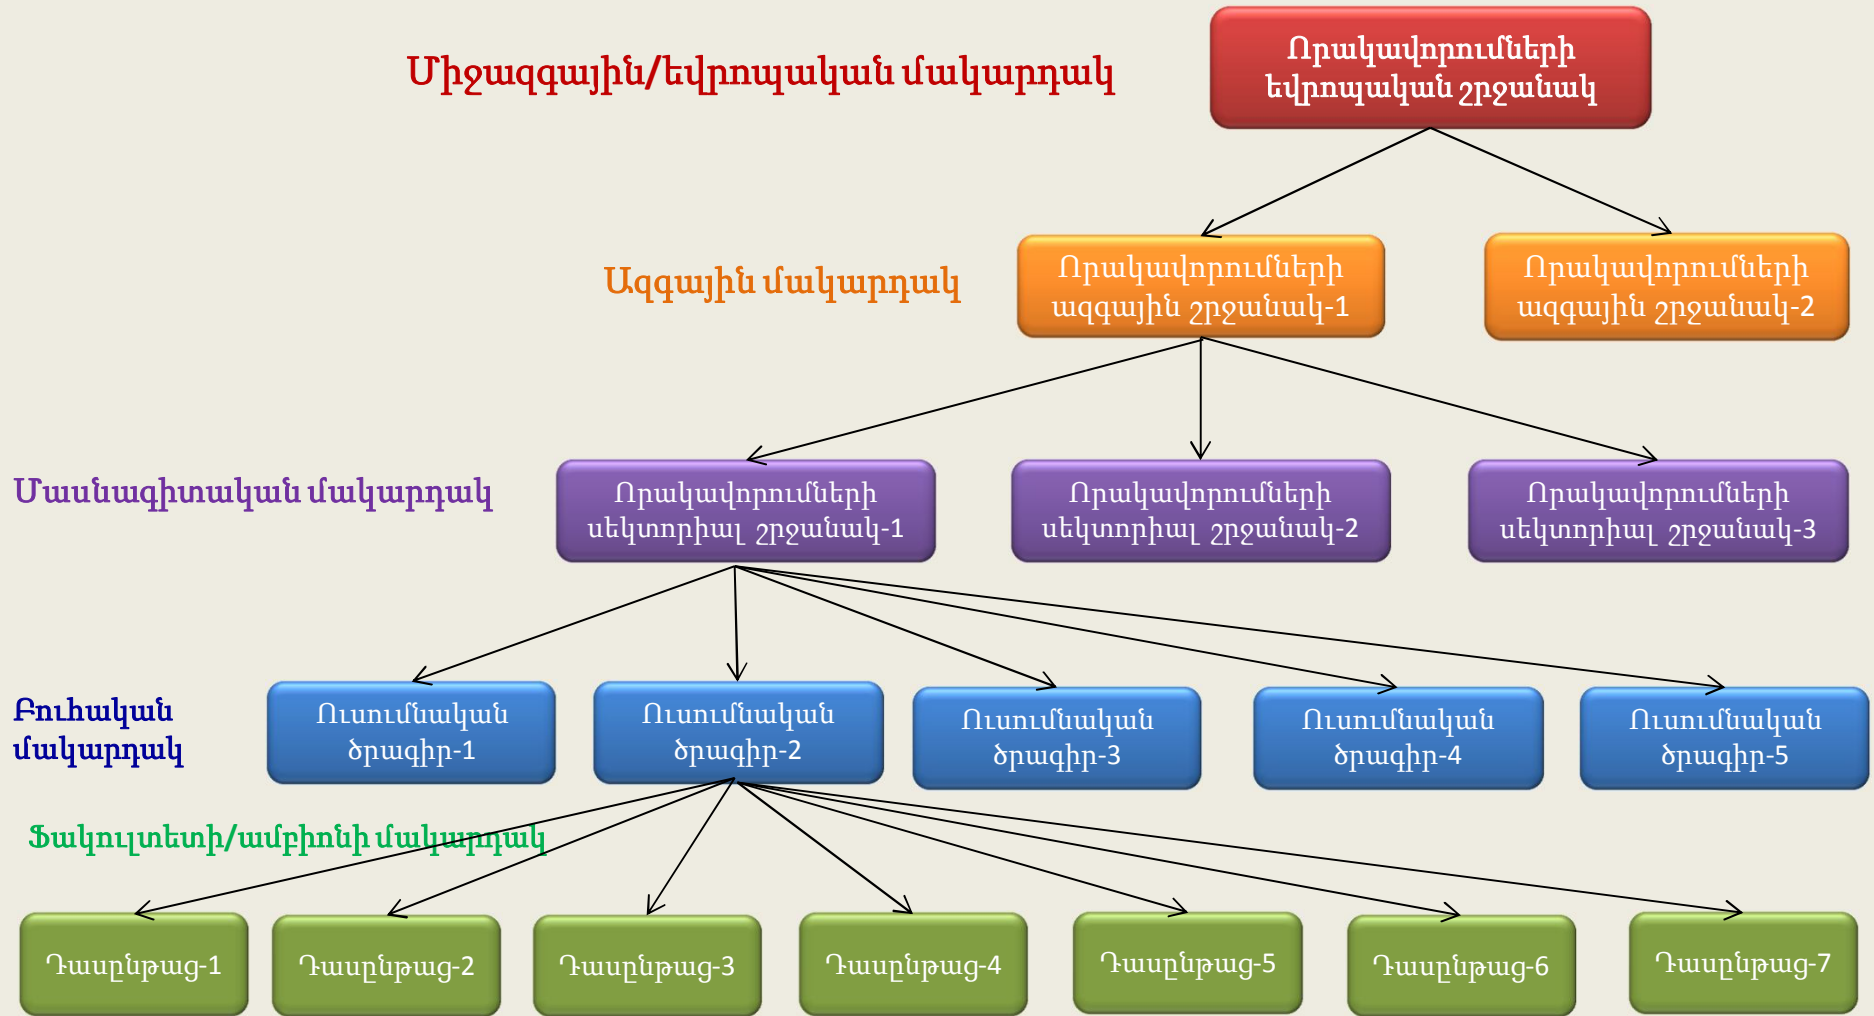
Միջազգային/եվրոպական մակարդակ

Որակավորումների եվրոպական շրջանակ

Ազգային մակարդակ

Որակավորումների ազգային շրջանակ-1

Որակավորումների ազգային շրջանակ-2

Մասնագիտական մակարդակ

Որակավորումների սեկտորիալ շրջանակ-1

Որակավորումների սեկտորիալ շրջանակ-2

Որակավորումների սեկտորիալ շրջանակ-3

Բուհական մակարդակ

Ուսումնական ծրագիր-1

Ուսումնական ծրագիր-2

Ուսումնական ծրագիր-3

Ուսումնական ծրագիր-4

Ուսումնական ծրագիր-5

Ֆակուլտետի/ամբիոնի մակարդակ

Դասընթաց-1

Դասընթաց-2

Դասընթաց-3

Դասընթաց-4

Դասընթաց-5

Դասընթաց-6

Դասընթաց-7